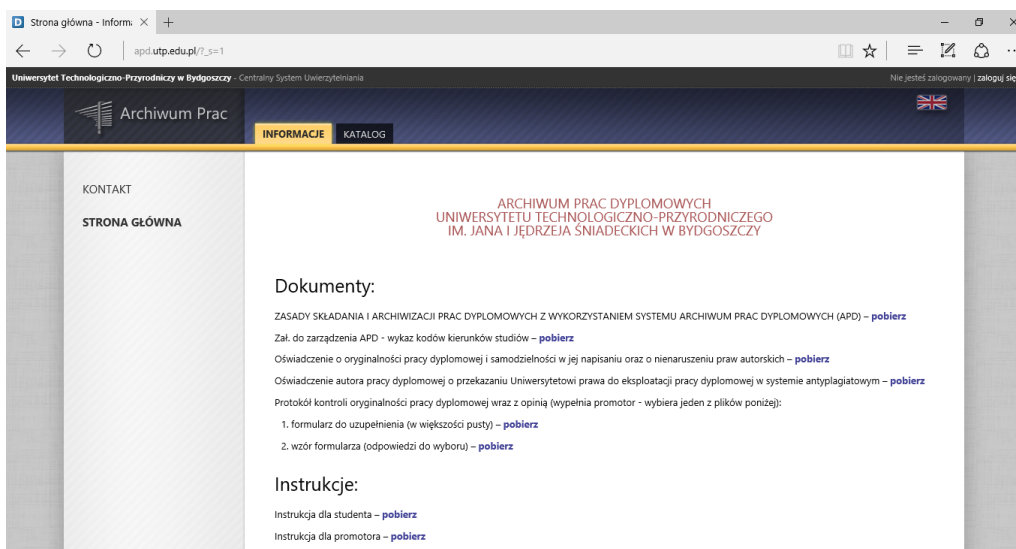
D Strona główna - Inform: ×  +

apd.utp.edu.pl/?_s=1

Uniwersytet Technologiczno-Przyrodniczy w Bydgoszczy - Centralny System Uwierzytelniania

Nie jesteś zalogowany | zaloguj się

Archiwum Prac

INFORMACJE  KATALOG

KONTAKT

STRONA GŁÓWNA

ARCHIWUM PRAC DYPLOMOWYCH
UNIWERSYTETU TECHNOLOGICZNO-PRZYRODNICZEGO
IM. JANA I JĘDRZEJA ŚNIADECKICH W BYDGOSZCZY

Dokumenty:

ZASADY SKŁADANIA I ARCHIWIZACJI PRAC DYPLOMOWYCH Z WYKORZYSTANIEM SYSTEMU ARCHIWUM PRAC DYPLOMOWYCH (APD) – pobierz

Zał. do zarządzenia APD - wykaz kodów kierunków studiów – pobierz

Oświadczenie o oryginalności pracy dyplomowej i samodzielności w jej napisaniu oraz o nienaruszeniu praw autorskich – pobierz

Oświadczenie autora pracy dyplomowej o przekazaniu Uniwersytetowi prawa do eksploatacji pracy dyplomowej w systemie antyplagiatowym – pobierz

Protokół kontroli oryginalności pracy dyplomowej wraz z opinią (wypełnia promotor - wybiera jeden z plików poniżej):

1. formularz do uzupełnienia (w większości pusty) – pobierz

2. wzór formularza (odpowiedzi do wyboru) – pobierz

Instrukcje:

Instrukcja dla studenta – pobierz

Instrukcja dla promotora – pobierz